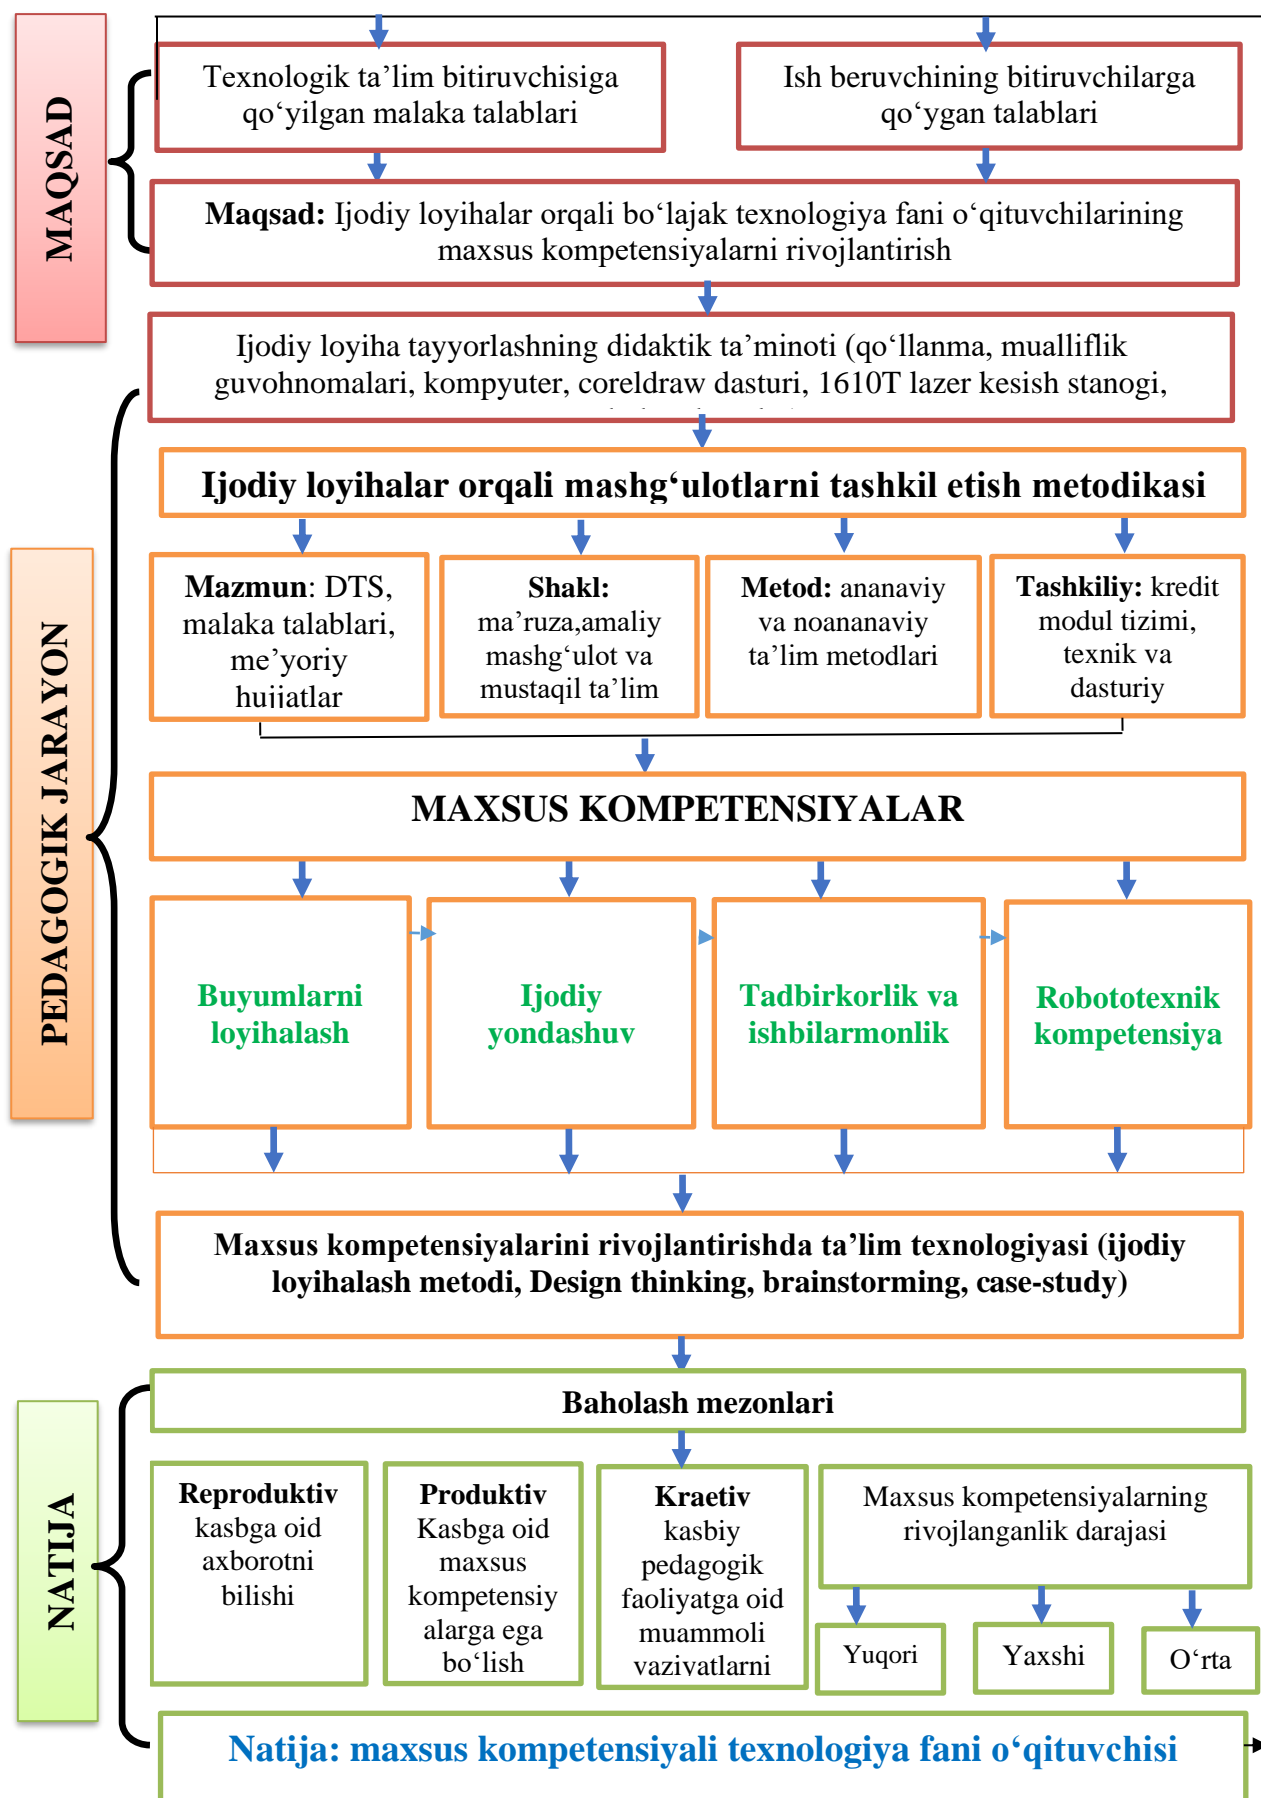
MAQSAD

Texnologik ta’lim bitiruvchisiga qo‘yilgan malaka talablari

Ish beruvchining bitiruvchilarga qo‘ygan talablari

**Maqsad:** Ijodiy loyihalar orqali bo‘lajak texnologiya fani o‘qituvchilarining maxsus kompetensiyalarni rivojlantirish

Ijodiy loyiha tayyorlashning didaktik ta’minoti (qo‘llanma, mualliflik guvohnomalari, kompyuter, coreldraw dasturi, 1610T lazer kesish stanogi, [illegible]

PEDAGOGIK JARAYON

Ijodiy loyihalar orqali mashg‘ulotlarni tashkil etish metodikasi

**Mazmun**: DTS, malaka talablari, me’yoriy hujjatlar

**Shakl:** ma’ruza,amaliy mashg‘ulot va mustaqil ta’lim

**Metod:** ananaviy va noananaviy ta’lim metodlari

**Tashkiliy:** kredit modul tizimi, texnik va dasturiy

MAXSUS KOMPETENSIYALAR

Buyumlarni loyihalash

Ijodiy yondashuv

Tadbirkorlik va ishbilarmonlik

Robototexnik kompetensiya

Maxsus kompetensiyalarini rivojlantirishda ta’lim texnologiyasi (ijodiy loyihalash metodi, Design thinking, brainstorming, case-study)

NATIJA

Baholash mezonlari

**Reproduktiv** kasbga oid axborotni bilishi

**Produktiv** Kasbga oid maxsus kompetensiyalarga ega bo‘lish

**Kraetiv** kasbiy pedagogik faoliyatga oid muammoli vazivatlarni

Maxsus kompetensiyalarning rivojlanganlik darajasi

Yuqori

Yaxshi

O‘rta

Natija: maxsus kompetensiyali texnologiya fani o‘qituvchisi